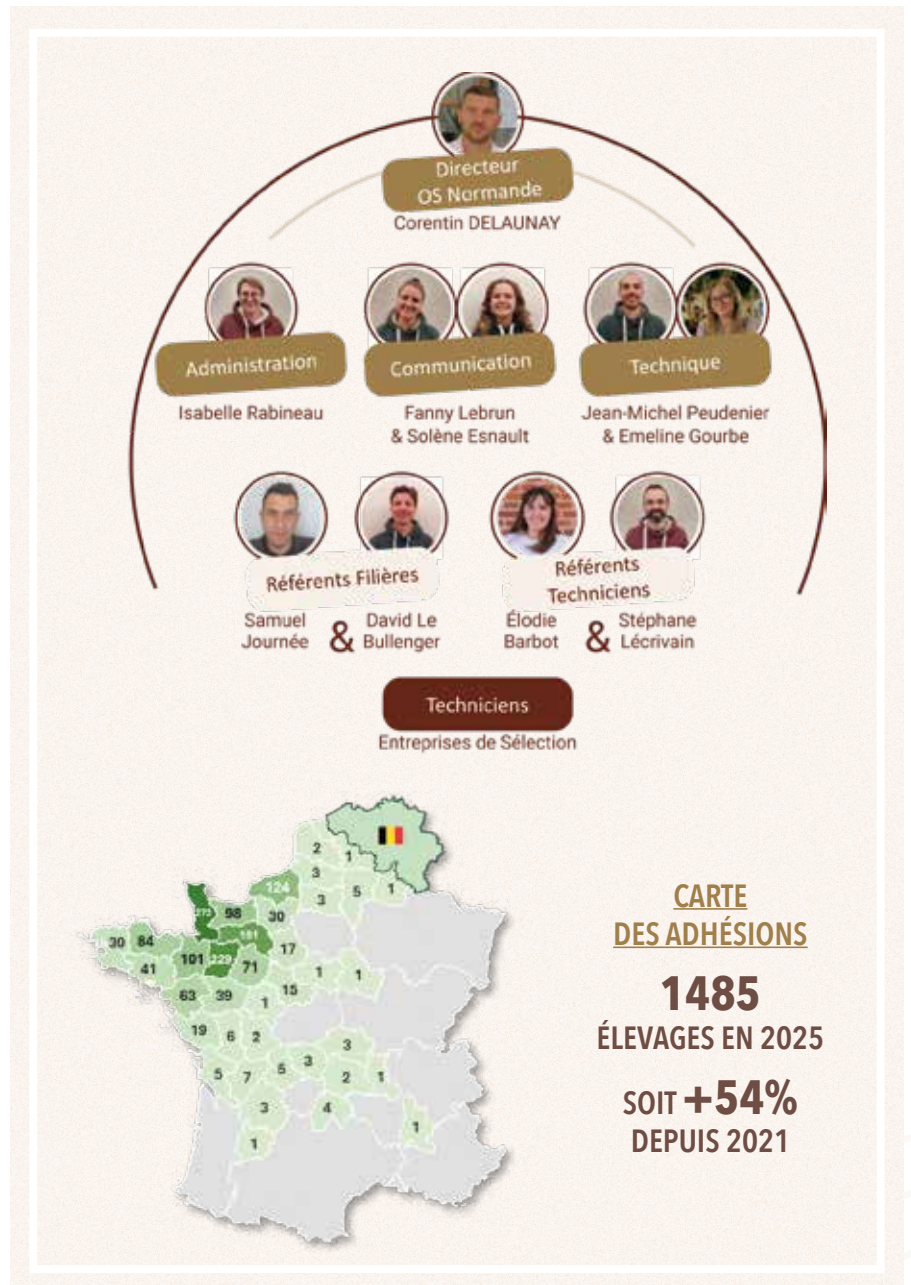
Directeur
OS Normande
Corentin DELAUNAY

Administration
Isabelle Rabineau

Communication
Fanny Lebrun & Solène Esnault

Technique
Jean-Michel Peudenier & Emeline Gourbe

Référents Filières
Samuel Journée & David Le Bullenger

Référents Techniciens
Élodie Barbot & Stéphane Lécrivain

Techniciens
Entreprises de Sélection

2 1 3 5 1 124 3 273 98 30 181 30 84 101 229 17 41 71 1 1 63 39 15 1 19 6 2 3 3 5 7 5 2 1 3 4 1 1

CARTE DES ADHÉSIONS

1485
ÉLEVAGES EN 2025

SOIT +54%
DEPUIS 2021